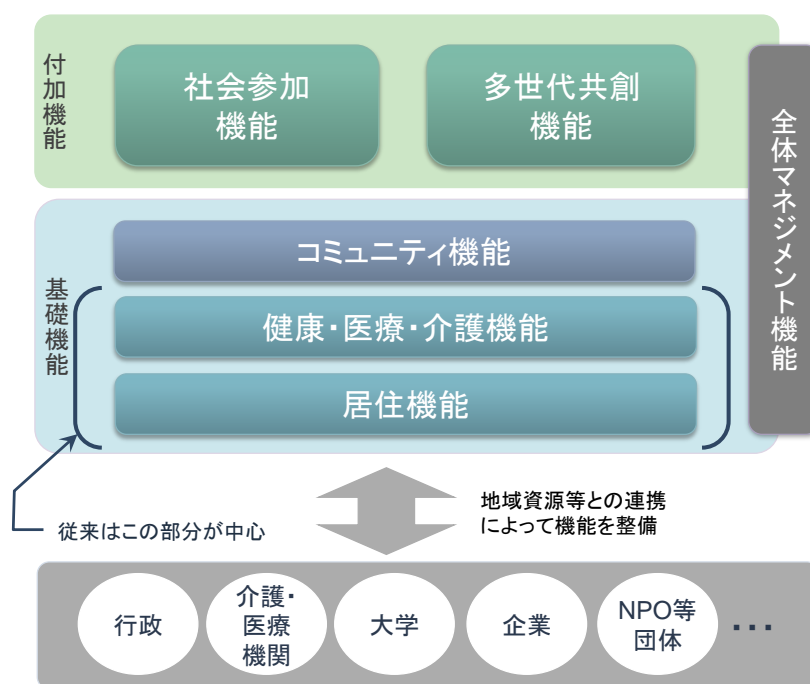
付加機能

社会参加機能

多世代共創機能

全体マネジメント機能

基礎機能

コミュニティ機能

健康・医療・介護機能

居住機能

従来はこの部分が中心

地域資源等との連携によって機能を整備

行政

介護・医療機関

大学

企業

NPO等団体

…